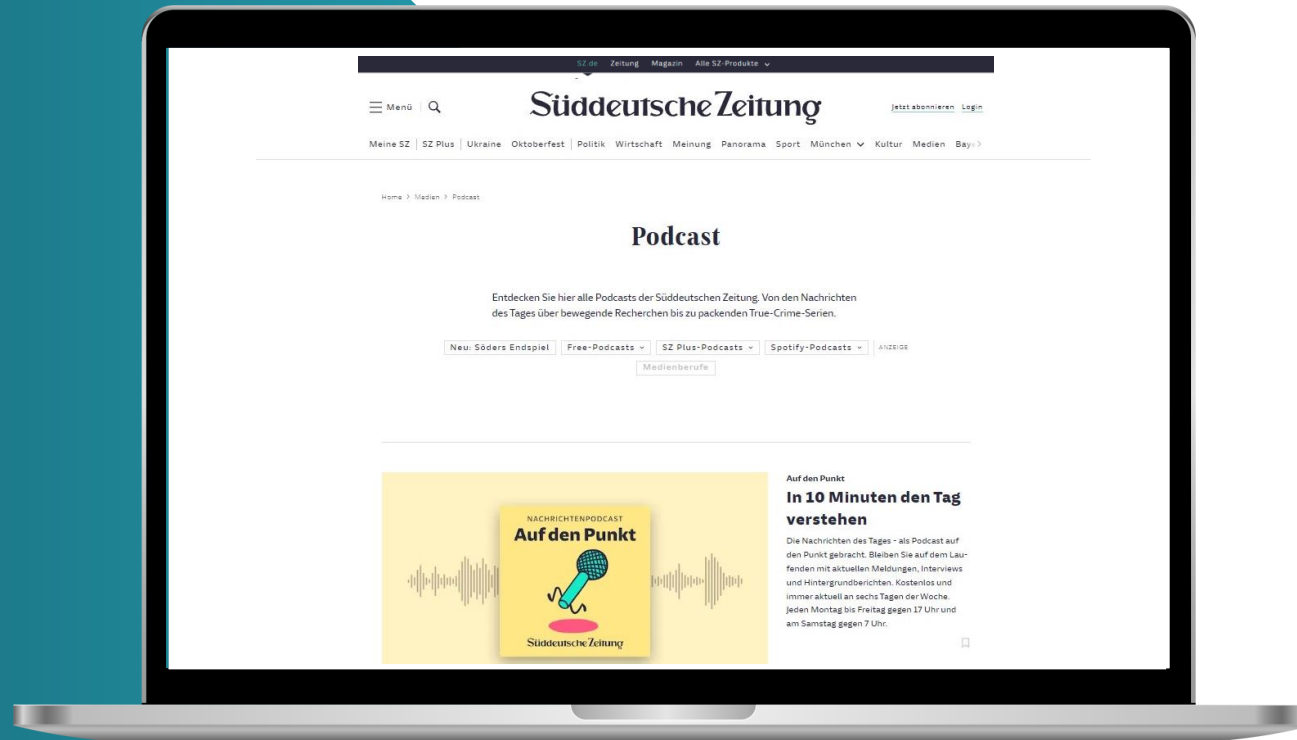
SZ.de Zeitung Magazin Alle SZ-Produkte

Menü

Süddeutsche Zeitung

Jetzt abonnieren Login

Meine SZ | SZ Plus | Ukraine Oktoberfest | Politik Wirtschaft Meinung Panorama Sport München Kultur Medien Bay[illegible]

Home > Medien > Podcast

Podcast

Entdecken Sie hier alle Podcasts der Süddeutschen Zeitung. Von den Nachrichten des Tages über bewegende Recherchen bis zu packenden True-Crime-Serien.

Neu: Söders Endspiel | Free-Podcasts | SZ Plus-Podcasts | Spotify-Podcasts | ANZEIGE Medienberufe

NACHRICHTENPODCAST
Auf den Punkt
Süddeutsche Zeitung

Auf den Punkt

In 10 Minuten den Tag verstehen

Die Nachrichten des Tages - als Podcast auf den Punkt gebracht. Bleiben Sie auf dem Laufenden mit aktuellen Meldungen, Interviews und Hintergrundberichten. Kostenlos und immer aktuell an sechs Tagen der Woche. Jeden Montag bis Freitag gegen 17 Uhr und am Samstag gegen 7 Uhr.